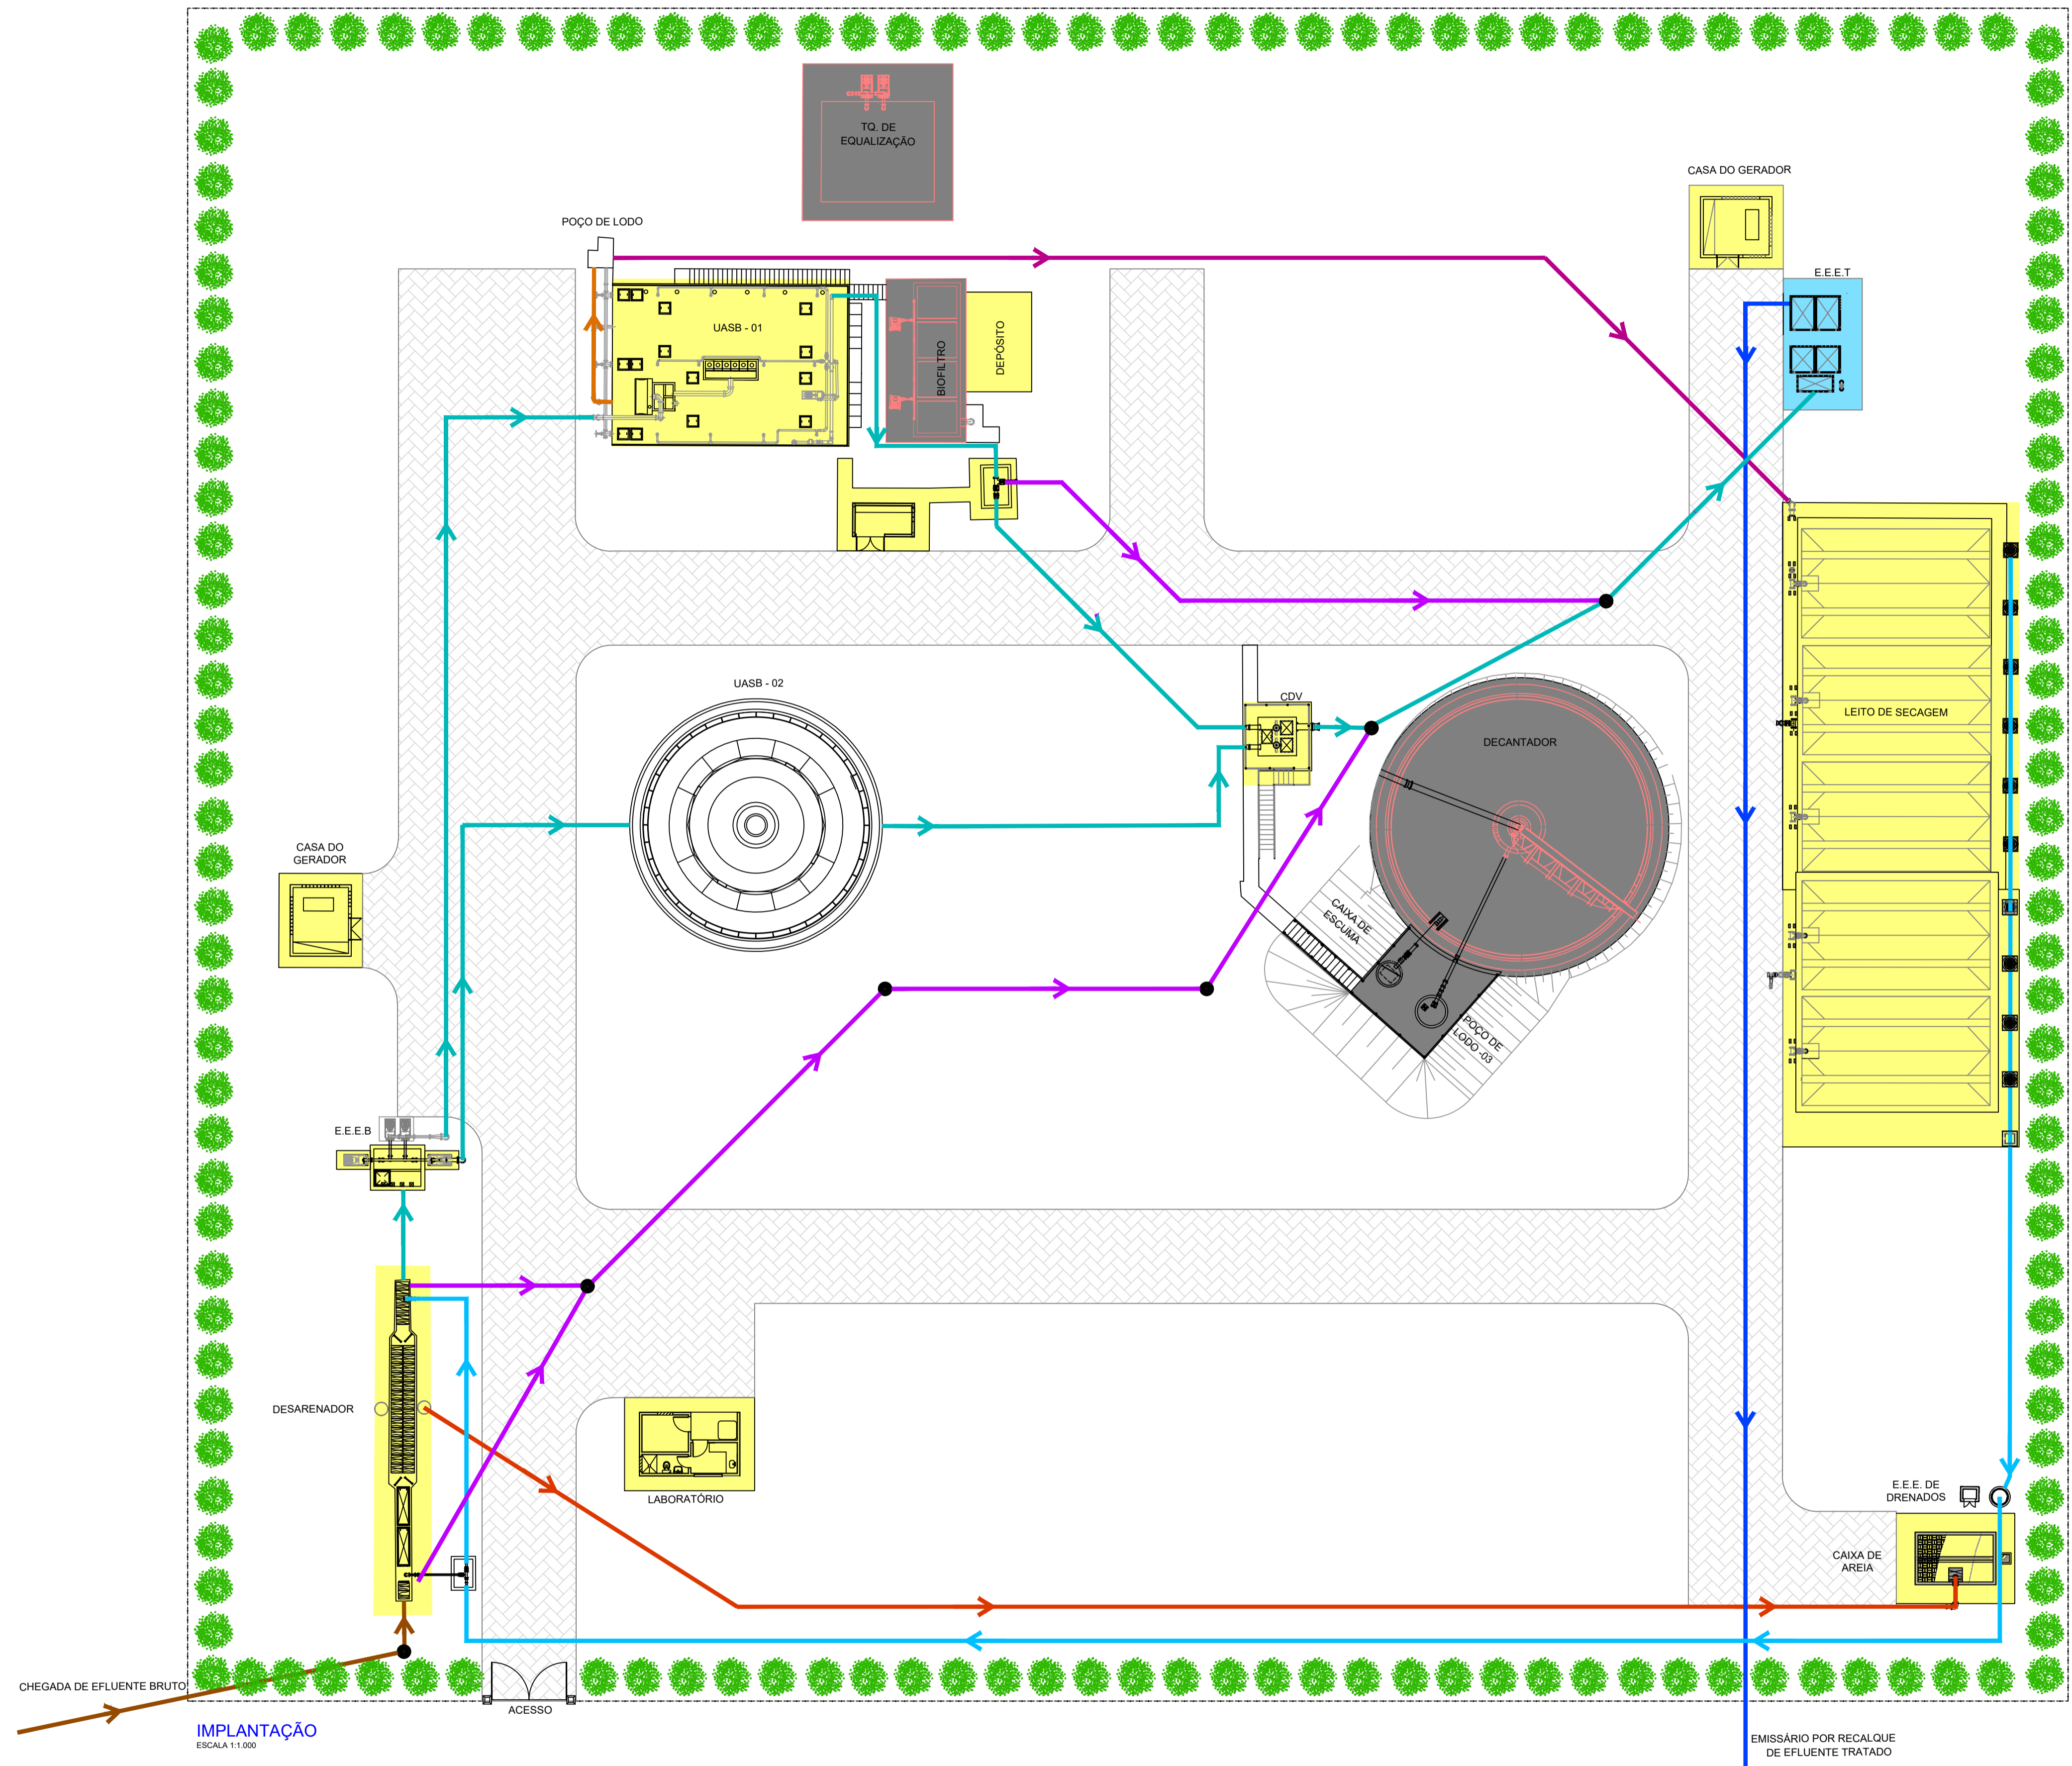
TQ. DE EQUALIZAÇÃO

CASA DO GERADOR

POÇO DE LODO

E.E.E.T

UASB - 01

BIOFILTRO

DEPÓSITO

UASB - 02

CDV

DECANTADOR

LEITO DE SECAGEM

CASA DO GERADOR

CAIXA DE ESCUMA

POÇO DE LODO -03

E.E.E.B

DESARENADOR

LABORATÓRIO

E.E.E. DE DRENADOS

CAIXA DE AREIA

CHEGADA DE EFLUENTE BRUTO

ACESSO

IMPLANTAÇÃO
ESCALA 1:1.000

EMISSÁRIO POR RECALQUE DE EFLUENTE TRATADO